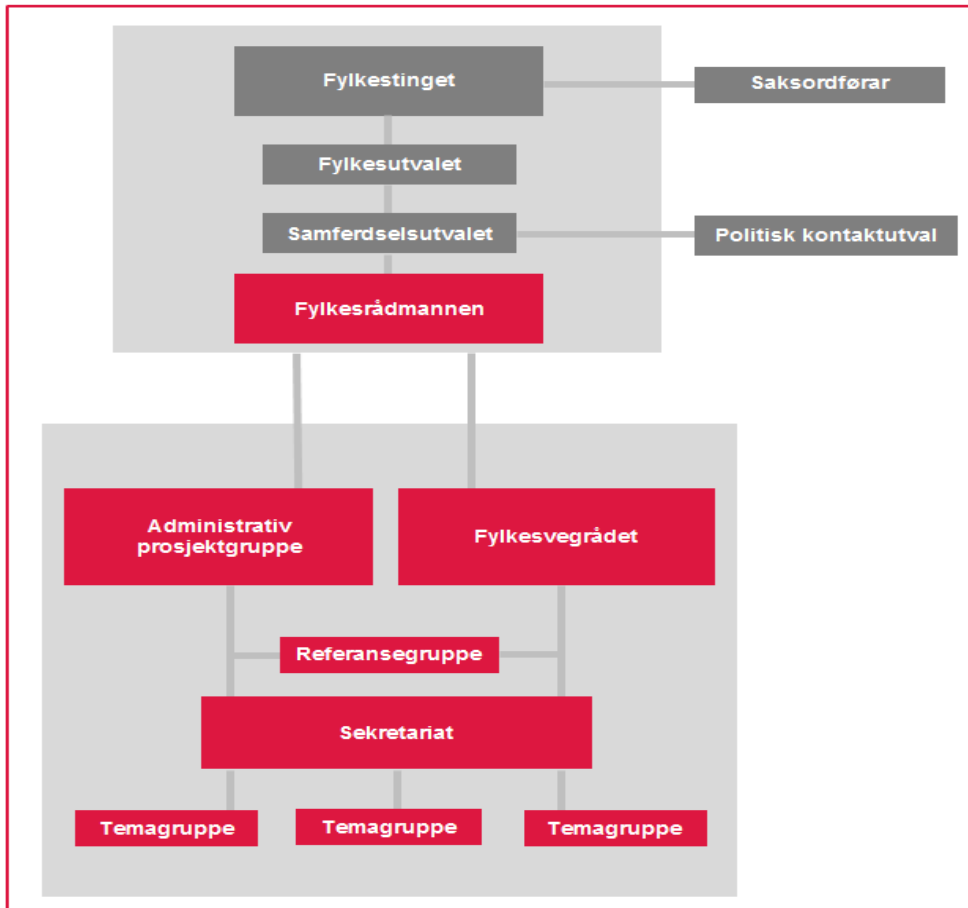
Fylkestinget

Saksordførar

Fylkesutvalet

Samferdselsutvalet

Politisk kontaktutval

Fylkesrådmannen

Administrativ prosjektgruppe

Fylkesvegrådet

Referansegruppe

Sekretariat

Temagruppe

Temagruppe

Temagruppe